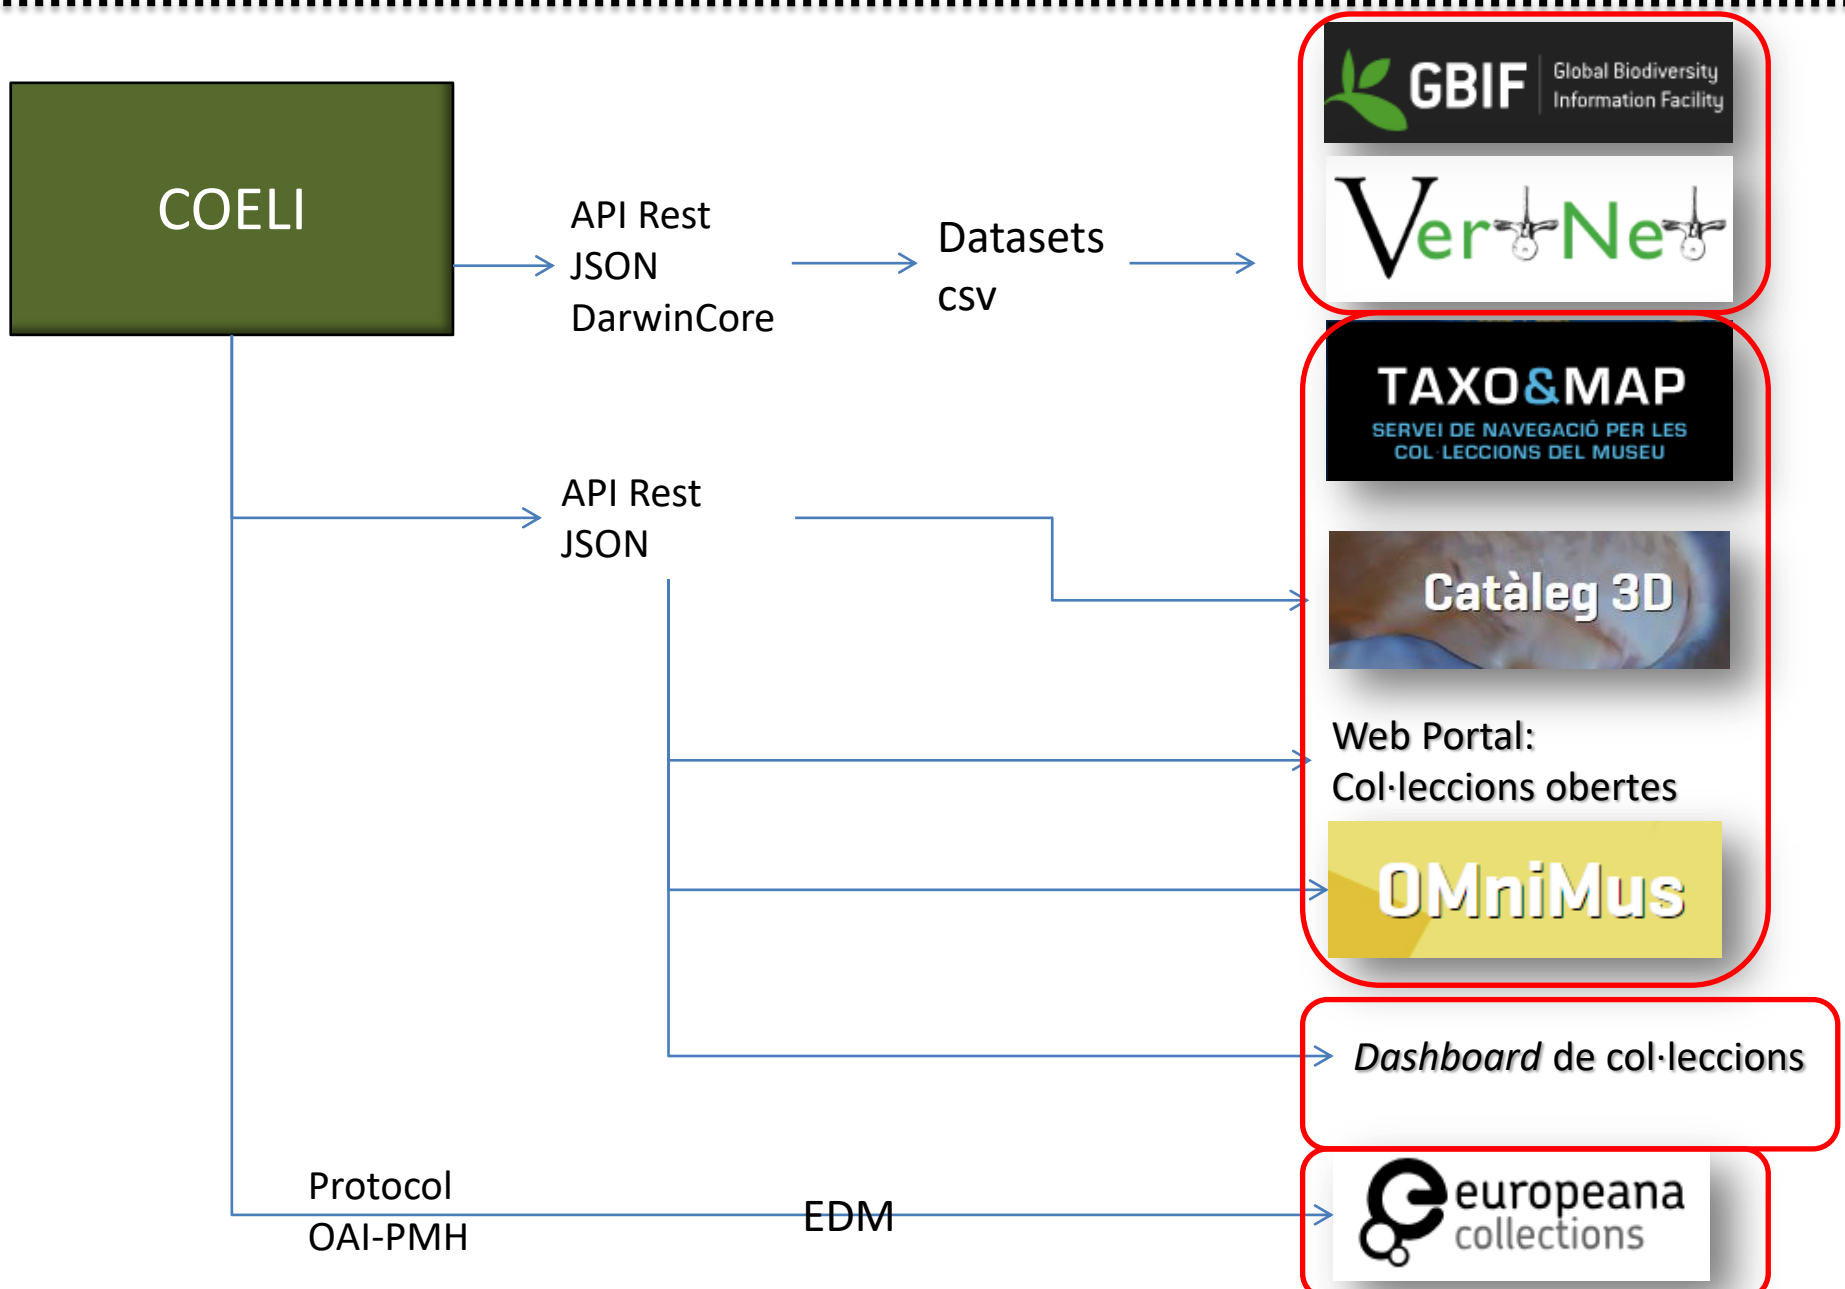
COELI

API Rest
JSON
DarwinCore

Datasets
csv

GBIF Global Biodiversity Information Facility

VertNet

TAXO&MAP
SERVEI DE NAVEGACIÓ PER LES COL·LECCIONS DEL MUSEU

API Rest
JSON

Catàleg 3D

Web Portal:
Col·leccions obertes

OMniMus

Dashboard de col·leccions

Protocol
OAI-PMH

EDM

europeana
collections